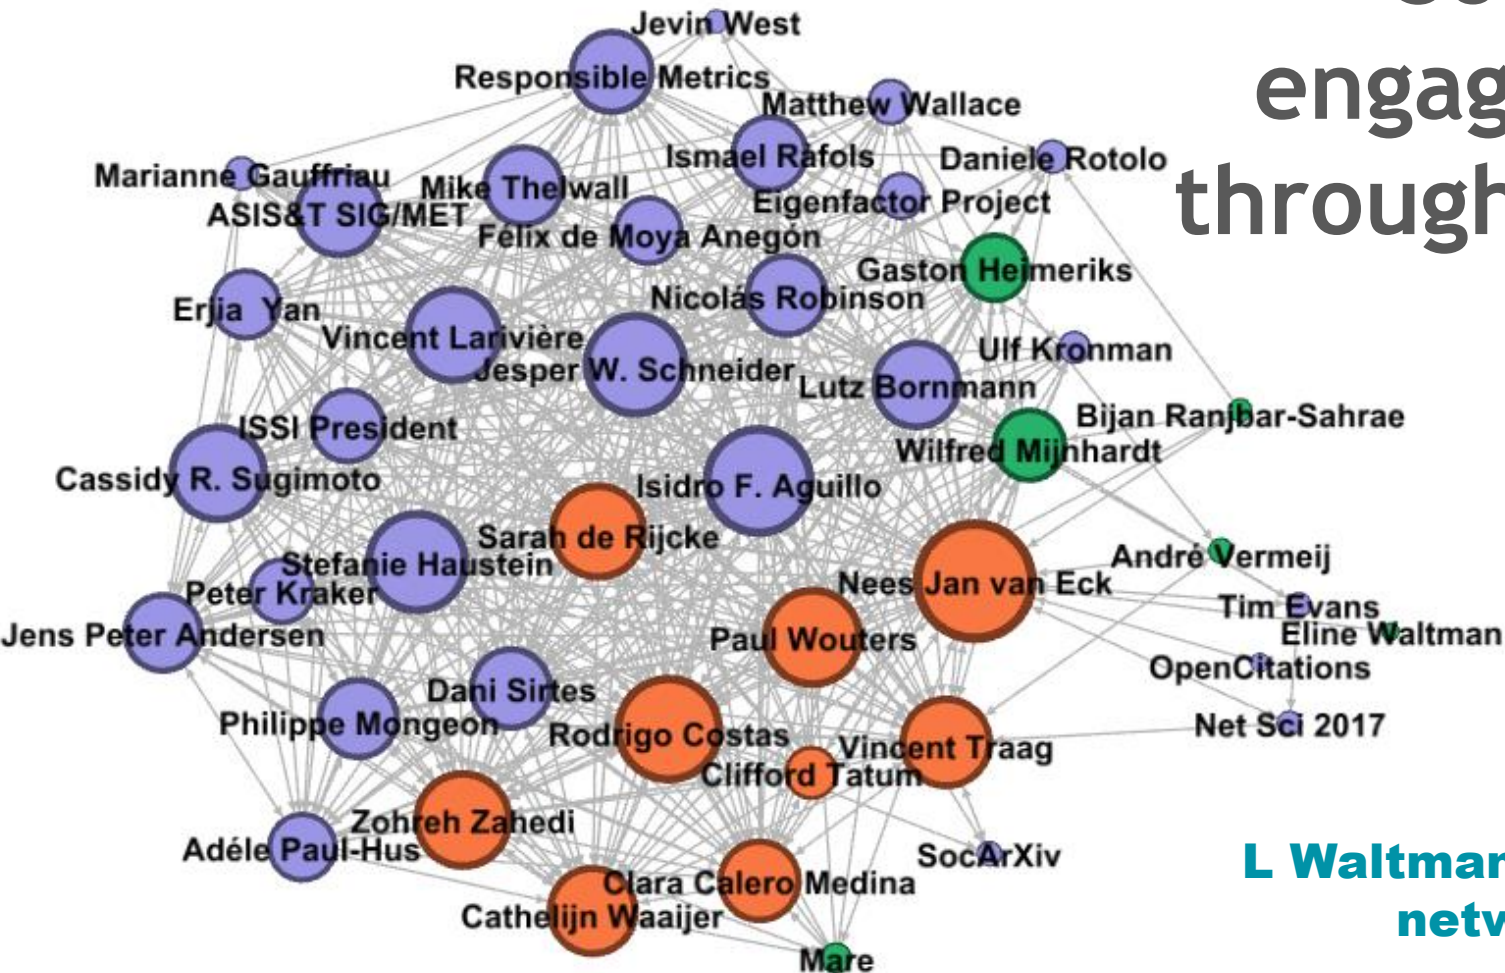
engag
through

Jevin West
Responsible Metrics
Matthew Wallace
Ismael Ràfols
Daniele Rotolo
Marianne Gauffriau
Mike Thelwall
Eigenfactor Project
ASIS&T SIG/MET
Félix de Moya Anegón
Gaston Heimeriks
Nicolás Robinson
Erjia Yan
Vincent Larivière
Ulf Kronman
Jesper W. Schneider
Lutz Bornmann
Bijan Ranjbar-Sahrae
ISSI President
Wilfred Mijnhardt
Cassidy R. Sugimoto
Isidro F. Aguillo
Sarah de Rijcke
André Vermeij
Stefanie Haustein
Nees Jan van Eck
Peter Kraker
Tim Evans
Eline Waltman
Jens Peter Andersen
Paul Wouters
OpenCitations
Dani Sirtes
Philippe Mongeon
Rodrigo Costas
Net Sci 2017
Vincent Traag
Clifford Tatum
Zohreh Zahedi
Adéle Paul-Hus
SocArXiv
Clara Calero Medina
Cathelijn Waaijer
Mare

L Waltmar
netv